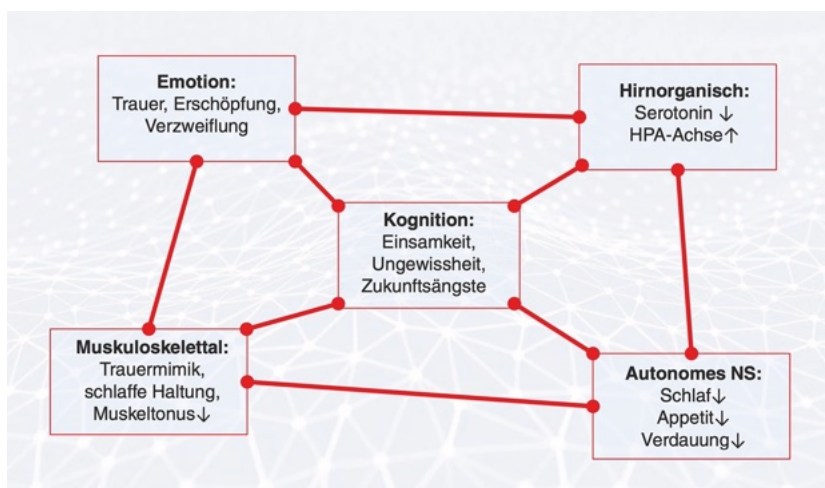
**Emotion:**
Trauer, Erschöpfung, Verzweiflung

**Hirnorganisch:**
Serotonin ↓
HPA-Achse↑

**Kognition:**
Einsamkeit, Ungewissheit, Zukunftsängste

**Muskuloskelettal:**
Trauermimik, schlaffe Haltung, Muskeltonus↓

**Autonomes NS:**
Schlaf↓
Appetit↓
Verdauung↓